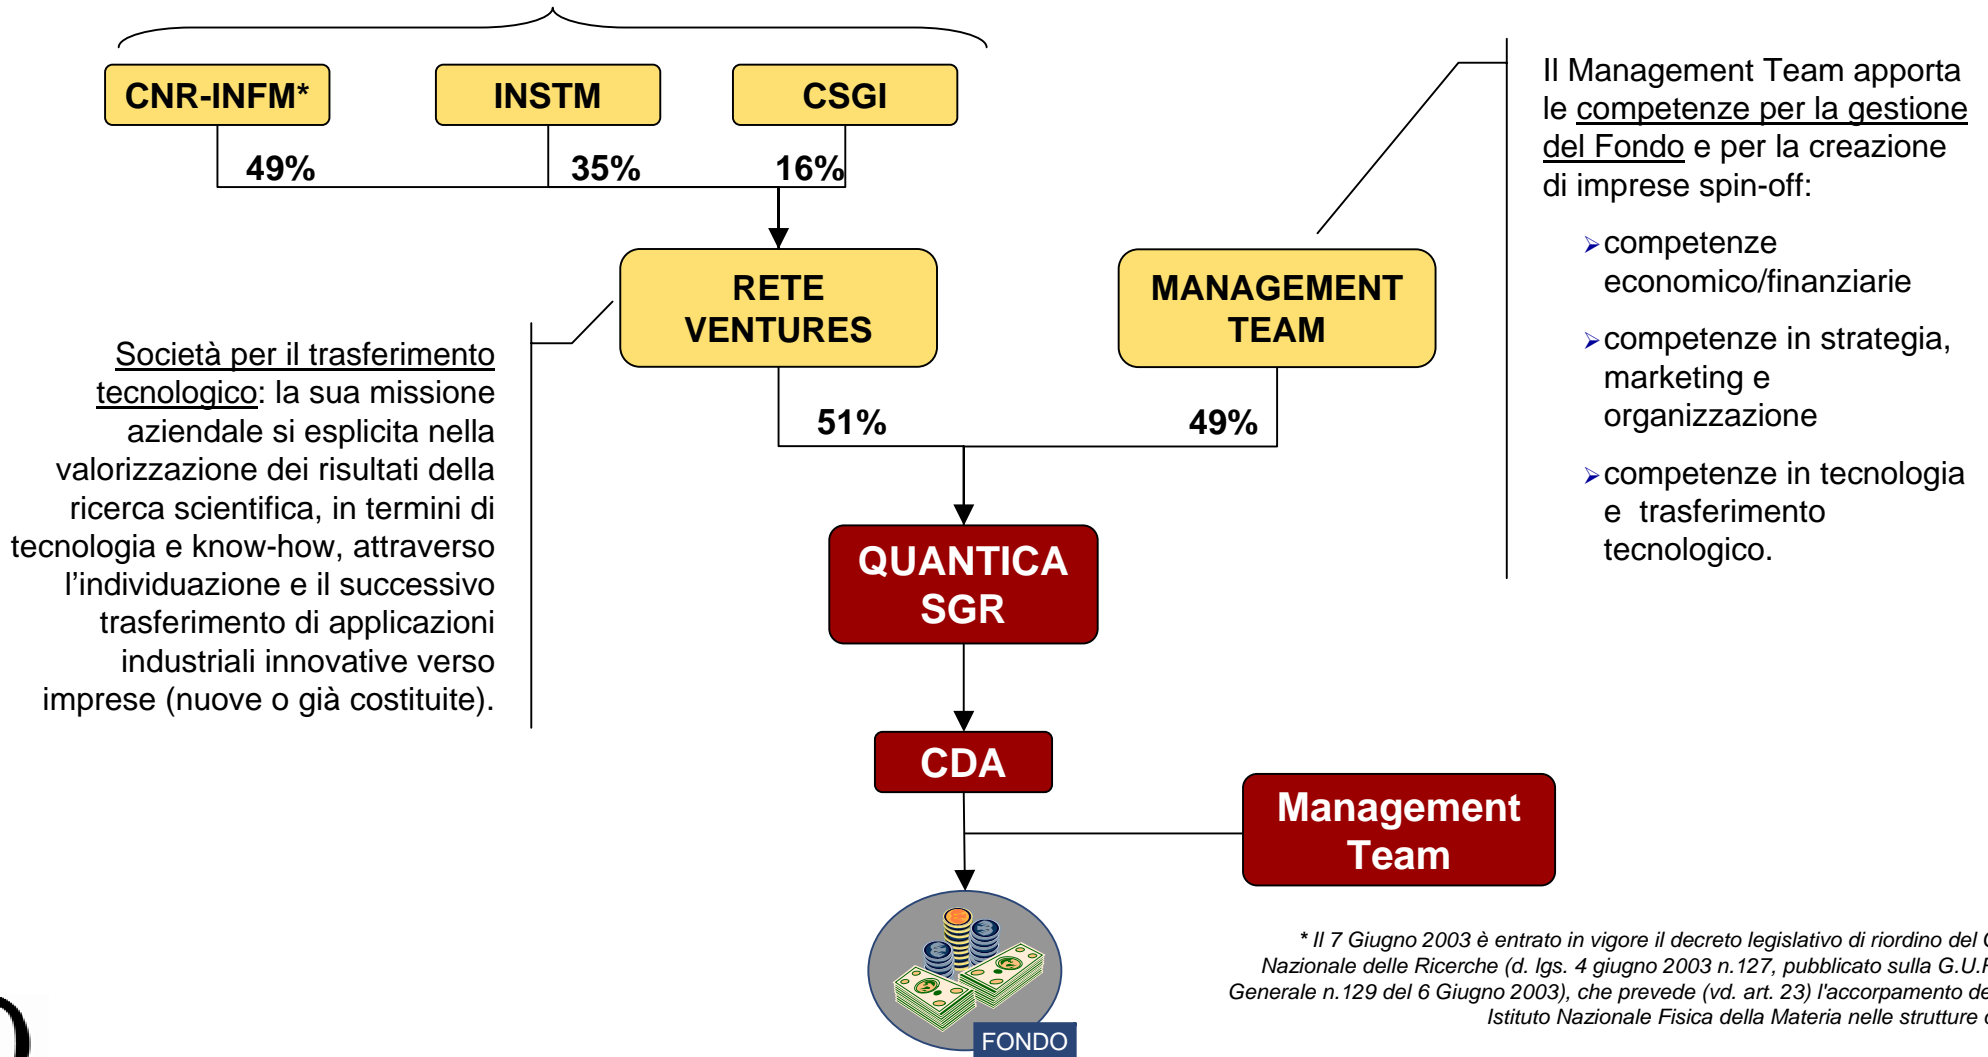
CNR-INFM*

INSTM

CSGI

49%

35%

16%

RETE VENTURES

MANAGEMENT TEAM

Il Management Team apporta le competenze per la gestione del Fondo e per la creazione di imprese spin-off:

competenze economico/finanziarie

competenze in strategia, marketing e organizzazione

competenze in tecnologia e trasferimento tecnologico.

Società per il trasferimento tecnologico: la sua missione aziendale si esplicita nella valorizzazione dei risultati della ricerca scientifica, in termini di tecnologia e know-how, attraverso l'individuazione e il successivo trasferimento di applicazioni industriali innovative verso imprese (nuove o già costituite).

51%

49%

QUANTICA SGR

CDA

Management Team

FONDO

* Il 7 Giugno 2003 è entrato in vigore il decreto legislativo di riordino del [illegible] Nazionale delle Ricerche (d. lgs. 4 giugno 2003 n.127, pubblicato sulla G.U.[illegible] Generale n.129 del 6 Giugno 2003), che prevede (vd. art. 23) l'accorpamento de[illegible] Istituto Nazionale Fisica della Materia nelle strutture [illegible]